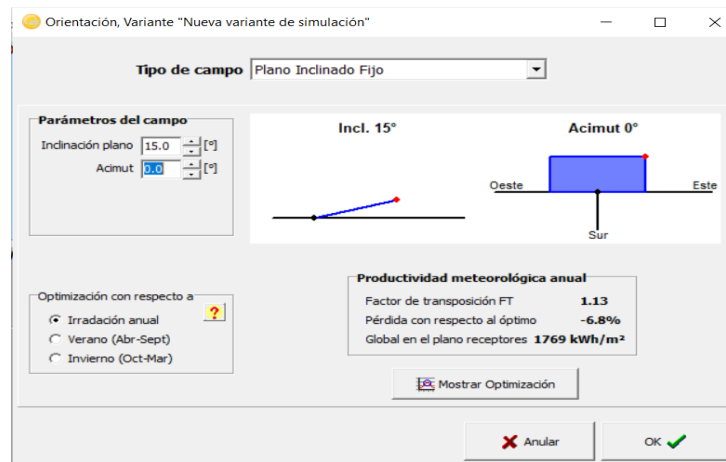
Orientación, Variante "Nueva variante de simulación"

Tipo de campo Plano Inclinado Fijo

Parámetros del campo
Inclinación plano 15.0 [°]
Acimut 0.0 [°]

Incl. 15°

Acimut 0°

Oeste
Este
Sur

Optimización con respecto a
?
Irradiación anual
Verano (Abr-Sept)
Invierno (Oct-Mar)

Productividad meteorológica anual
Factor de transposición FT 1.13
Pérdida con respecto al óptimo -6.8%
Global en el plano receptores 1769 kWh/m²

Mostrar Optimización

Anular
OK